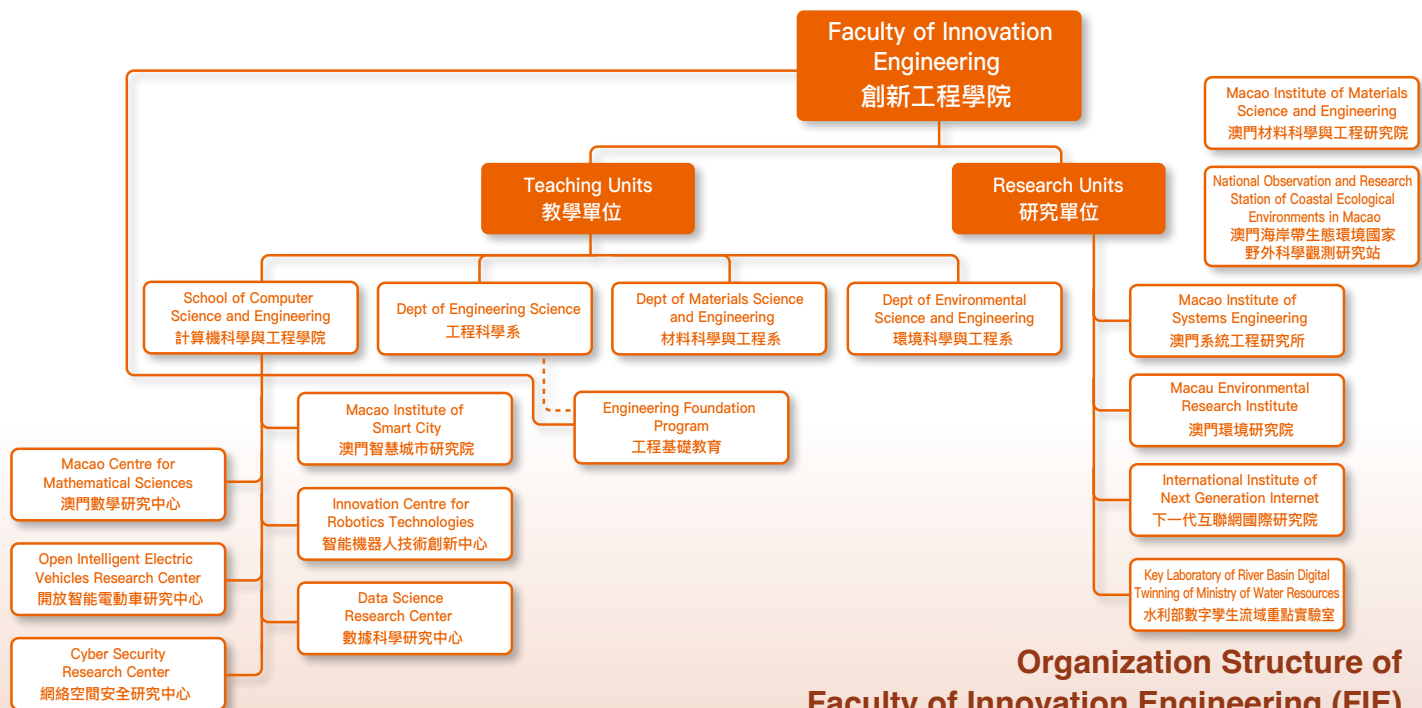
Faculty of Innovation Engineering
創新工程學院

Macao Institute of Materials Science and Engineering
澳門材料科學與工程研究院

National Observation and Research Station of Coastal Ecological Environments in Macao
澳門海岸帶生態環境國家野外科學觀測研究站

Teaching Units
教學單位

Research Units
研究單位

School of Computer Science and Engineering
計算機科學與工程學院

Dept of Engineering Science
工程科學系

Dept of Materials Science and Engineering
材料科學與工程系

Dept of Environmental Science and Engineering
環境科學與工程系

Macao Institute of Systems Engineering
澳門系統工程研究所

Macao Institute of Smart City
澳門智慧城市研究院

Engineering Foundation Program
工程基礎教育

Macau Environmental Research Institute
澳門環境研究院

Macao Centre for Mathematical Sciences
澳門數學研究中心

Innovation Centre for Robotics Technologies
智能機器人技術創新中心

International Institute of Next Generation Internet
下一代互聯網國際研究院

Open Intelligent Electric Vehicles Research Center
開放智能電動車研究中心

Data Science Research Center
數據科學研究中心

Key Laboratory of River Basin Digital Twinning of Ministry of Water Resources
水利部數字孿生流域重點實驗室

Cyber Security Research Center
網絡空間安全研究中心

Organization Structure of
Faculty of Innovation Engineering (FIE)